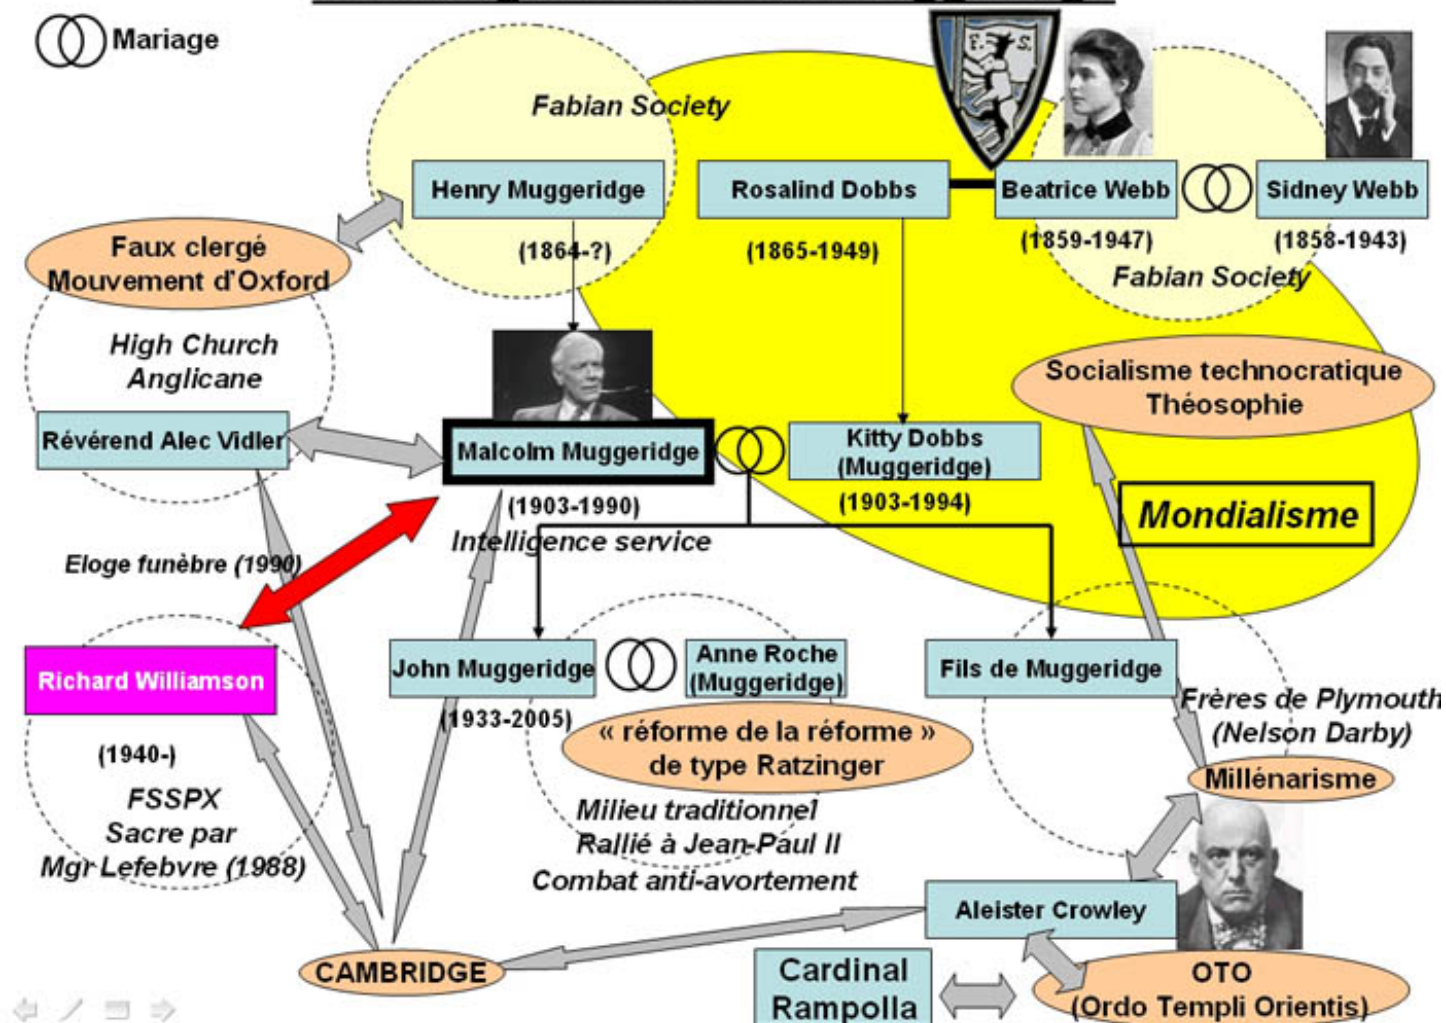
Mariage

Fabian Society

Henry Muggeridge
(1864-?)

Rosalind Dobbs
(1865-1949)

Beatrice Webb
(1859-1947)

Sidney Webb
(1858-1943)

Fabian Society

Faux clergé
Mouvement d'Oxford

High Church
Anglicane

Révérend Alec Vidler

Malcolm Muggeridge
(1903-1990)
Intelligence service

Kitty Dobbs
(Muggeridge)
(1903-1994)

Socialisme technocratique
Théosophie

Mondialisme

Eloge funèbre (1990)

Richard Williamson
(1940-)
FSSPX
Sacre par
Mgr Lefebvre (1988)

John Muggeridge
(1933-2005)

Anne Roche
(Muggeridge)

« réforme de la réforme »
de type Ratzinger

Milieu traditionnel
Rallié à Jean-Paul II
Combat anti-avortement

Fils de Muggeridge

Frères de Plymouth
(Nelson Darby)

Millénarisme

Aleister Crowley

CAMBRIDGE

Cardinal
Rampolla

OTO
(Ordo Templi Orientis)